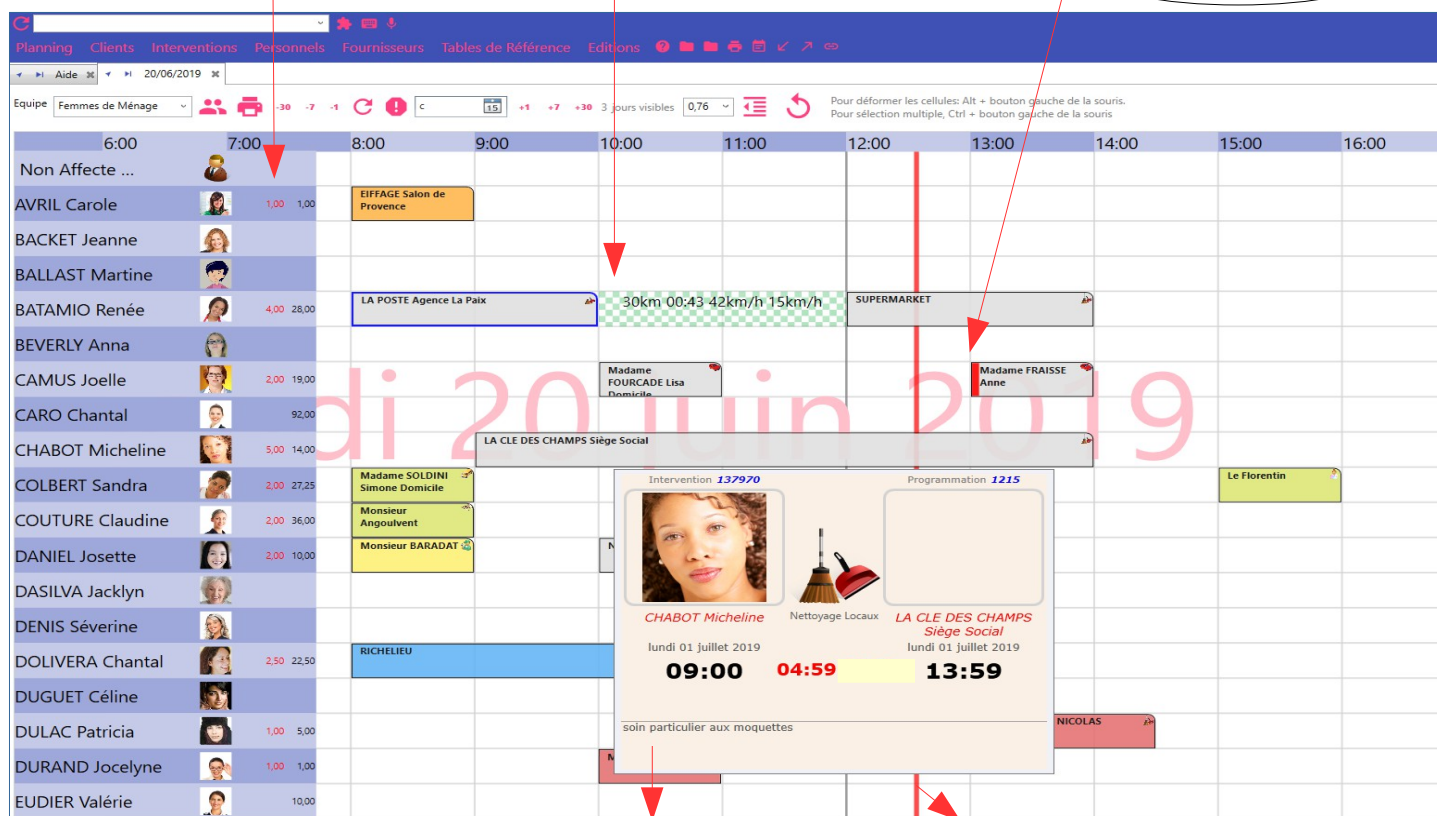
Planning Clients Interventions Personnels Fournisseurs Tables de Référence Editions

Aide 20/06/2019

Equipe Femmes de Ménage -30 -7 -1 c +1 +7 +30 3 jours visibles 0,76

Pour déformer les cellules: Alt + bouton gauche de la souris.
Pour sélection multiple, Ctrl + bouton gauche de la souris

6:00 7:00 8:00 9:00 10:00 11:00 12:00 13:00 14:00 15:00 16:00

Non Affecte ...
AVRIL Carole 1,00 1,00
BACKET Jeanne
BALLAST Martine
BATAMIO Renée 4,00 28,00
BEVERLY Anna
CAMUS Joelle 2,00 19,00
CARO Chantal 92,00
CHABOT Micheline 5,00 14,00
COLBERT Sandra 2,00 27,25
COUTURE Claudine 2,00 36,00
DANIEL Josette 2,00 10,00
DASILVA Jacklyn
DENIS Séverine
DOLIVERA Chantal 2,50 22,50
DUGUET Céline
DULAC Patricia 1,00 5,00
DURAND Jocelyne 1,00 1,00
EUDIER Valérie 10,00

EIFFAGE Salon de Provence
LA POSTE Agence La Paix
30km 00:43 42km/h 15km/h
SUPERMARKET
Madame FOURCADE Lisa Domicile
Madame FRAISSE Anne
di 20 juin 2019
LA CLE DES CHAMPS Siège Social
Madame SOLDINI Simone Domicile
Le Florentin
Monsieur Angoulvent
Monsieur BARADAT
RICHELIEU
NICOLAS

Intervention 137970
Programmation 1215
CHABOT Micheline
Nettoyage Locaux
LA CLE DES CHAMPS Siège Social
lundi 01 juillet 2019
lundi 01 juillet 2019
09:00 04:59 13:59
soin particulier aux moquettes